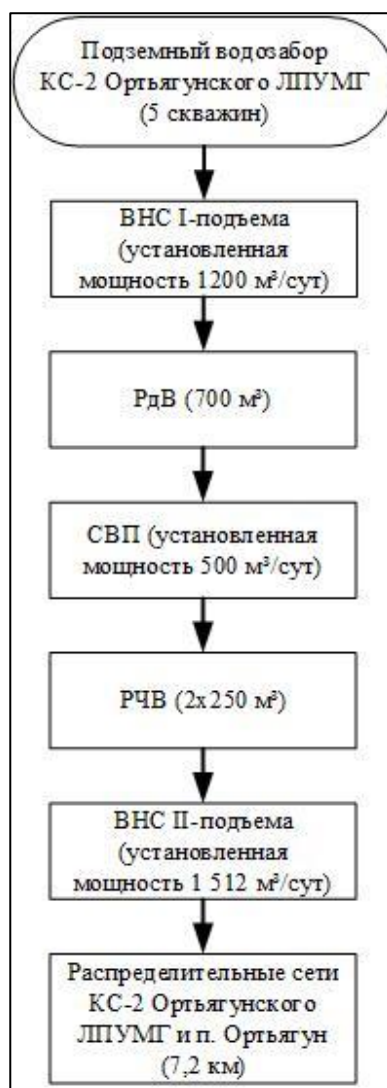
Подземный водозабор КС-2 Ортьягунского ЛПУМГ (5 скважин)

ВНС I-подъема (установленная мощность 1200 м³/сут)

РдВ (700 м³)

СВП (установленная мощность 500 м³/сут)

РЧВ (2х250 м³)

ВНС II-подъема (установленная мощность 1 512 м³/сут)

Распределительные сети КС-2 Ортьягунского ЛПУМГ и п. Ортьягун (7,2 км)